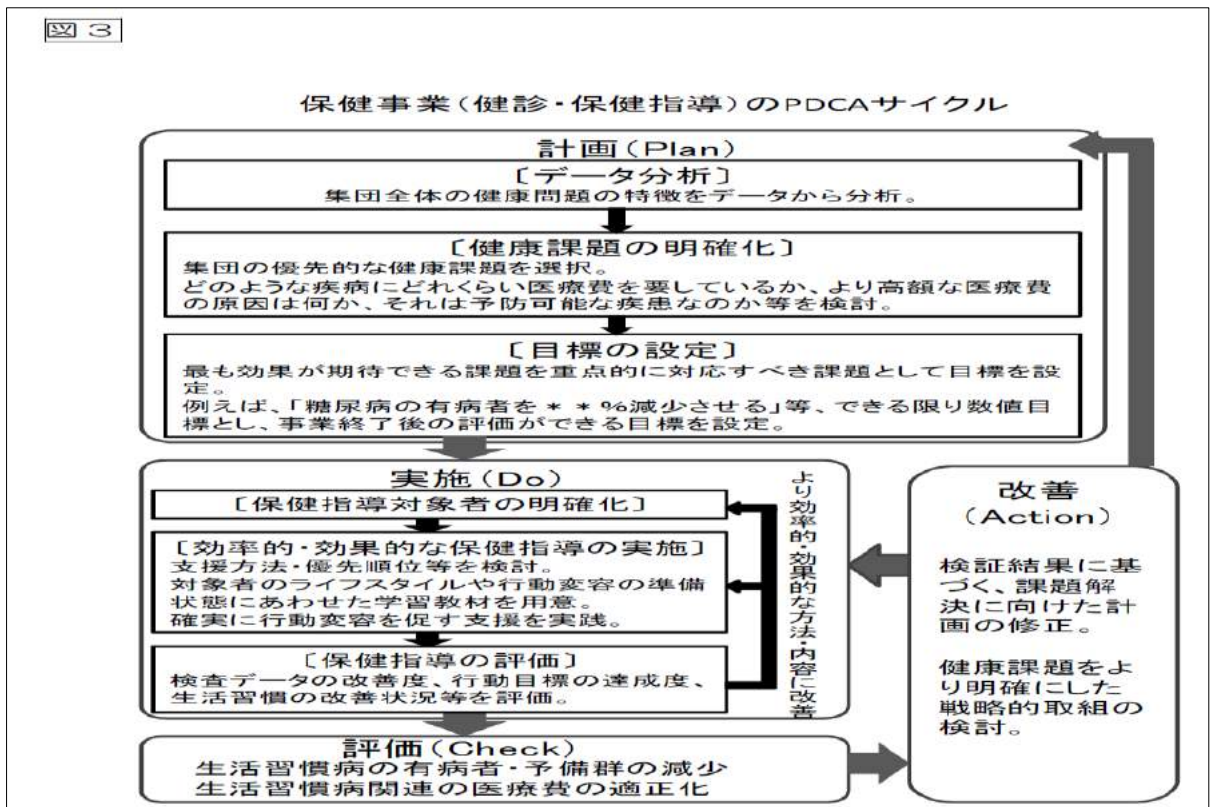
図３

保健事業（健診・保健指導）のPDCAサイクル

計画（Plan）

［データ分析］
集団全体の健康問題の特徴をデータから分析。

［健康課題の明確化］
集団の優先的な健康課題を選択。
どのような疾病にどれくらい医療費を要しているか、より高額な医療費の原因は何か、それは予防可能な疾患なのか等を検討。

［目標の設定］
最も効果が期待できる課題を重点的に対応すべき課題として目標を設定。
例えば、「糖尿病の有病者を＊＊％減少させる」等、できる限り数値目標とし、事業終了後の評価ができる目標を設定。

実施（Do）

［保健指導対象者の明確化］

［効率的・効果的な保健指導の実施］
支援方法・優先順位等を検討。
対象者のライフスタイルや行動変容の準備状態にあわせた学習教材を用意。
確実に行動変容を促す支援を実践。

［保健指導の評価］
検査データの改善度、行動目標の達成度、生活習慣の改善状況等を評価。

より効率的・効果的な方法・内容に改善

改善
（Action）

検証結果に基づく、課題解決に向けた計画の修正。

健康課題をより明確にした戦略的取組の検討。

評価（Check）
生活習慣病の有病者・予備群の減少
生活習慣病関連の医療費の適正化